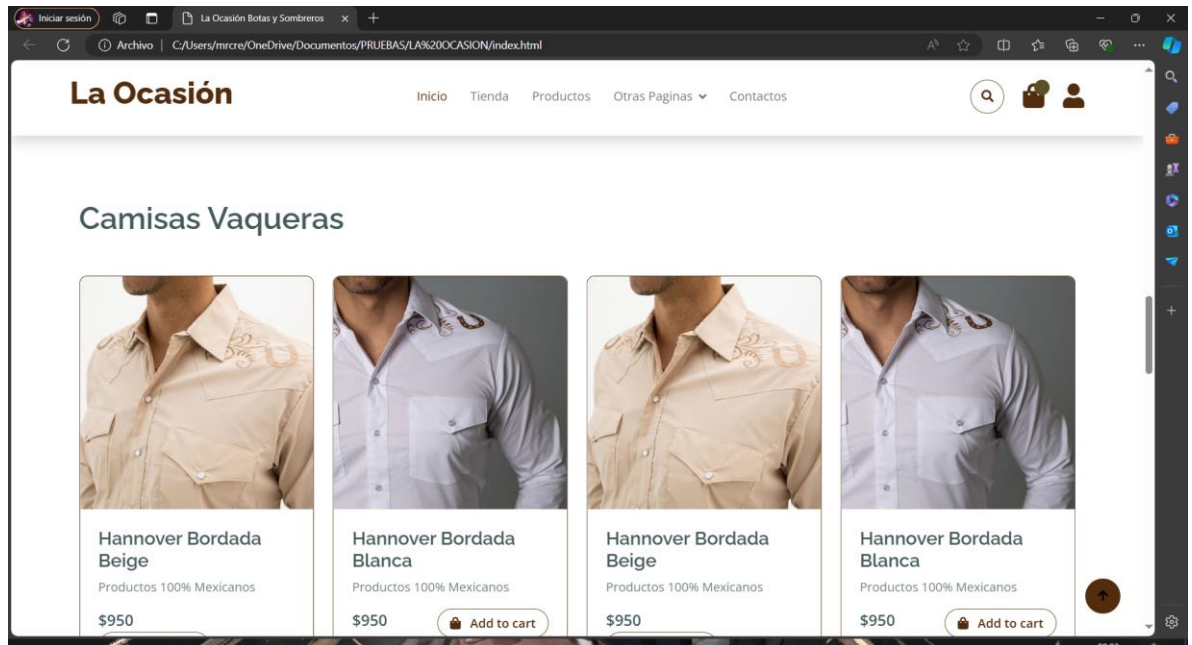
Iniciar sesión

La Ocasión Botas y Sombreros

Archivo | C:/Users/mrcre/OneDrive/Documentos/PRUEBAS/LA%20OCASION/index.html

La Ocasión

Inicio Tienda Productos Otras Paginas Contactos

Camisas Vaqueras

Hannover Bordada Beige
Productos 100% Mexicanos
$950

Hannover Bordada Blanca
Productos 100% Mexicanos
$950
Add to cart

Hannover Bordada Beige
Productos 100% Mexicanos
$950

Hannover Bordada Blanca
Productos 100% Mexicanos
$950
Add to cart